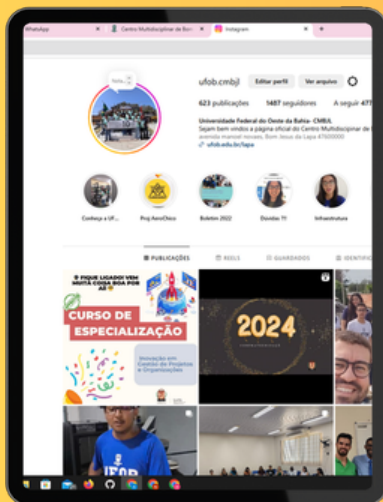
WhatsApp ×
Centro Multidisciplinar de Bo ×
Instagram ×
+

Nota...

ufob.cmbjl
Editar perfil
Ver arquivo

623 publicações
1487 seguidores
A seguir 477

Universidade Federal do Oeste da Bahia- CMBJL
Sejam bem vindos a página oficial do Centro Multidisciplinar de
avenida manoel novaes, Bom Jesus da Lapa 47600000
ufob.edu.br/lapa

Conheça a UF...
Proj AeroChico
Boletim 2022
Duvidas ???
Infraestrutura

PUBLICAÇÕES
REELS
GUARDADOS
IDENTIF

FIQUE LIGADO! VEM MUITA COISA BOA POR AÍ
CURSO DE ESPECIALIZAÇÃO
Inovação em Gestão de Projetos e Organizações

2024

UFOB